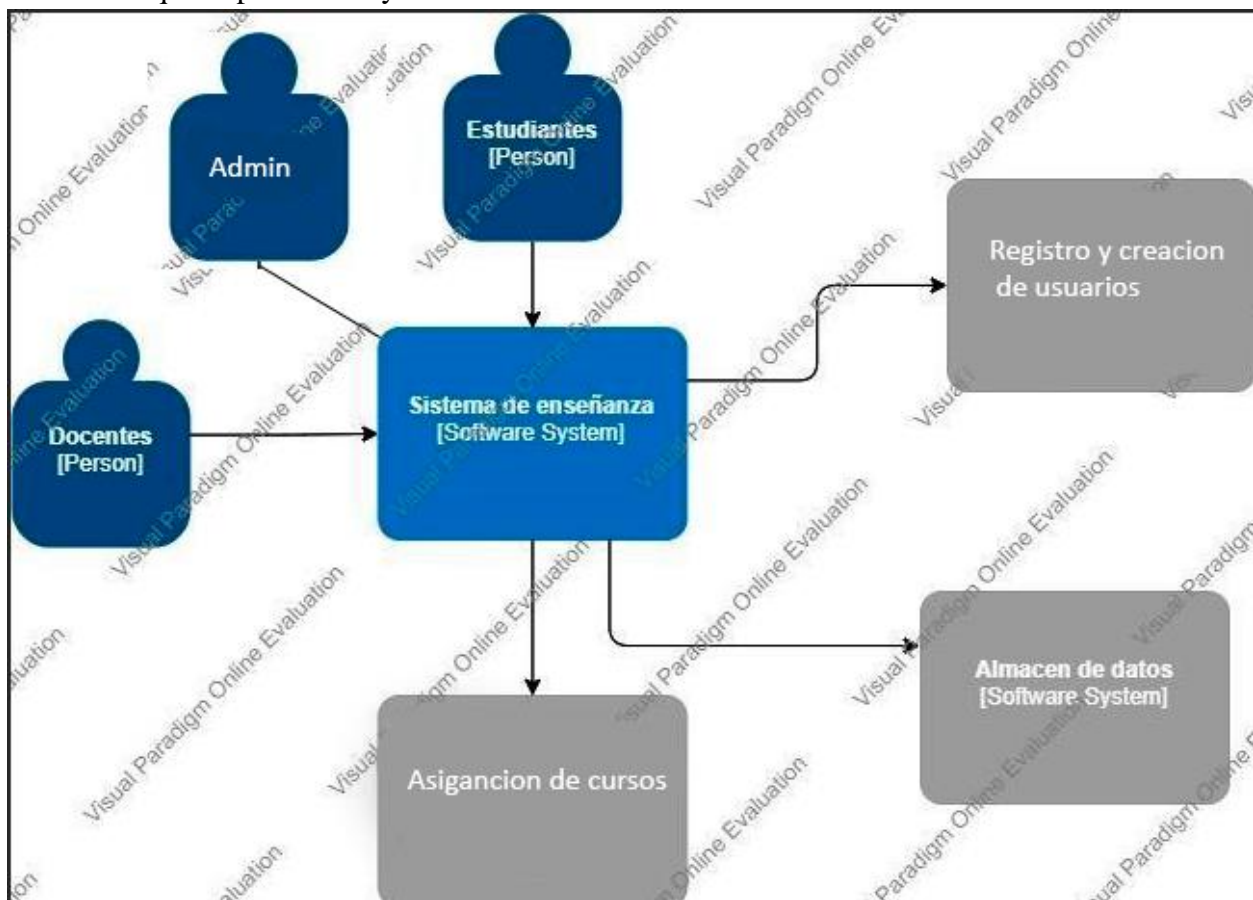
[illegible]

Admin

Estudiantes
[Person]

Registro y creacion de usuarios

Docentes
[Person]

Sistema de enseñanza
[Software System]

Almacen de datos
[Software System]

Asigancion de cursos

Visual Paradigm Online Evaluation